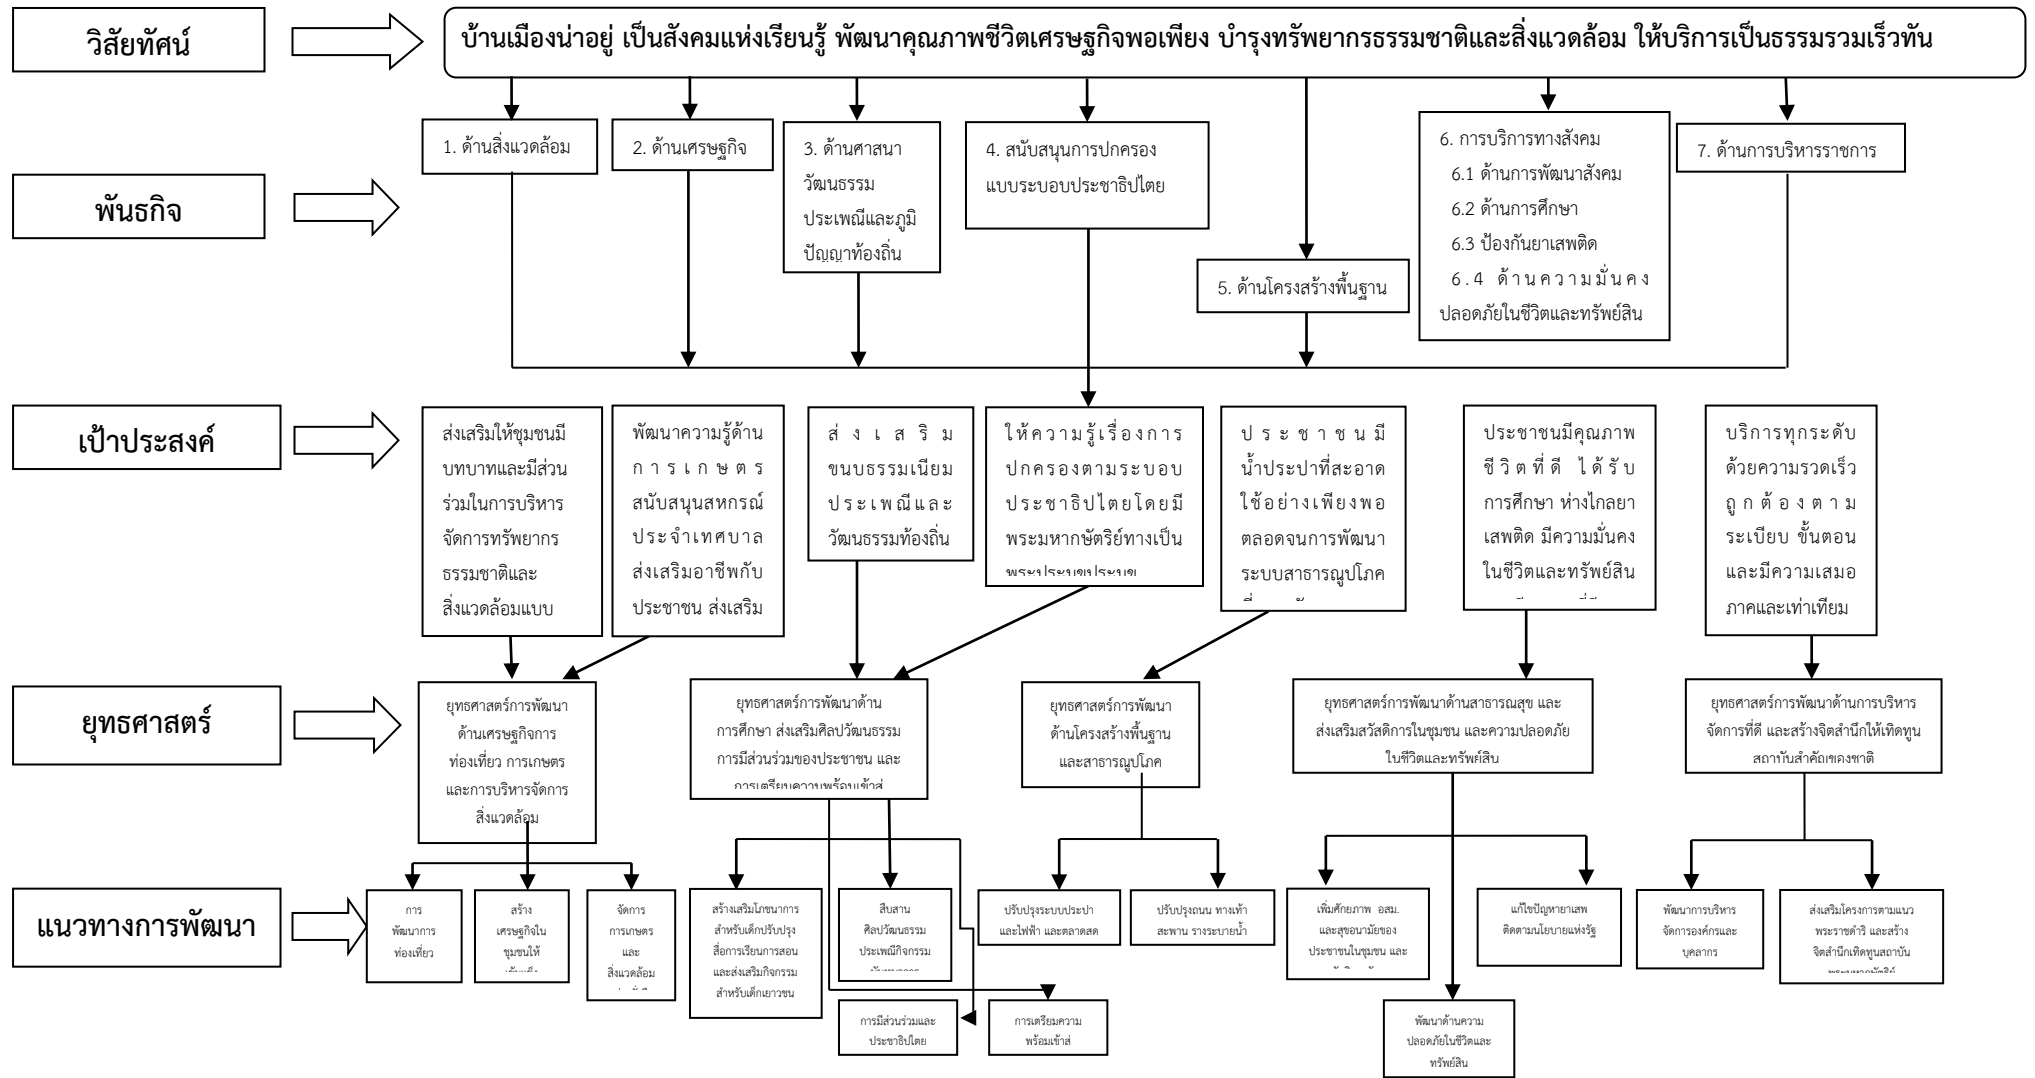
วิสัยทัศน์

บ้านเมืองน่าอยู่ เป็นสังคมแห่งเรียนรู้ พัฒนาคุณภาพชีวิตเศรษฐกิจพอเพียง บำรุงทรัพยากรธรรมชาติและสิ่งแวดล้อม ให้บริการเป็นธรรมรวมเร็วทัน

พันธกิจ

1. ด้านสิ่งแวดล้อม

2. ด้านเศรษฐกิจ

3. ด้านศาสนา วัฒนธรรม ประเพณีและภูมิปัญญาท้องถิ่น

4. สนับสนุนการปกครองแบบระบอบประชาธิปไตย

5. ด้านโครงสร้างพื้นฐาน

6. การบริการทางสังคม
6.1 ด้านการพัฒนาสังคม
6.2 ด้านการศึกษา
6.3 ป้องกันยาเสพติด
6.4 ด้านความมั่นคงปลอดภัยในชีวิตและทรัพย์สิน

7. ด้านการบริหารราชการ

เป้าประสงค์

ส่งเสริมให้ชุมชนมีบทบาทและมีส่วนร่วมในการบริหารจัดการทรัพยากรธรรมชาติและสิ่งแวดล้อมแบบ

พัฒนาความรู้ด้านการเกษตร สนับนุนสหกรณ์ประจำเทศบาล ส่งเสริมอาชีพกับประชาชน ส่งเสริม

ส่งเสริมขนบธรรมเนียมประเพณีและวัฒนธรรมท้องถิ่น

ให้ความรู้เรื่องการปกครองตามระบอบประชาธิปไตยโดยมีพระมหากษัตริย์ทางเป็น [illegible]

ประชาชนมีน้ำประปาที่สะอาดใช้อย่างเพียงพอตลอดจนการพัฒนาระบบสาธารณูปโภค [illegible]

ประชาชนมีคุณภาพชีวิตที่ดี ได้รับการศึกษา ห่างไกลยาเสพติด มีความมั่นคงในชีวิตและทรัพย์สิน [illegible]

บริการทุกระดับด้วยความรวดเร็วถูกต้องตามระเบียบ ขั้นตอนและมีความเสมอภาคและเท่าเทียม

ยุทธศาสตร์

ยุทธศาสตร์การพัฒนาด้านเศรษฐกิจการท่องเที่ยว การเกษตร และการบริหารจัดการสิ่งแวดล้อม

ยุทธศาสตร์การพัฒนาด้านการศึกษา ส่งเสริมศิลปวัฒนธรรม การมีส่วนร่วมของประชาชน และการเตรียมความพร้อมเข้าสู่ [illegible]

ยุทธศาสตร์การพัฒนาด้านโครงสร้างพื้นฐานและสาธารณูปโภค

ยุทธศาสตร์การพัฒนาด้านสาธารณสุข และส่งเสริมสวัสดิการในชุมชน และความปลอดภัยในชีวิตและทรัพย์สิน

ยุทธศาสตร์การพัฒนาด้านการบริหารจัดการที่ดี และสร้างจิตสำนึกให้เกิดทูนสถาบันสำคัญของชาติ

แนวทางการพัฒนา

การพัฒนาการท่องเที่ยว

สร้างเศรษฐกิจในชุมชนให้ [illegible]

จัดการการเกษตรและสิ่งแวดล้อม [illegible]

สร้างเสริมโภชนาการสำหรับเด็กปรับปรุงสื่อการเรียนการสอนและส่งเสริมกิจกรรมสำหรับเด็กเยาวชน

สืบสานศิลปวัฒนธรรมประเพณีกิจกรรม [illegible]

การมีส่วนร่วมและประชาธิปไตย

การเตรียมความพร้อมเข้าสู่

ปรับปรุงระบบประปาและไฟฟ้า และตลาดสด

ปรับปรุงถนน ทางเท้า สะพาน รางระบายน้ำ

เพิ่มศักยภาพ อสม. และสุขอนามัยของประชาชนในชุมชน และ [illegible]

แก้ไขปัญหายาเสพติดตามนโยบายแห่งรัฐ

พัฒนาด้านความปลอดภัยในชีวิตและทรัพย์สิน

พัฒนาการบริหารจัดการองค์กรและบุคลากร

ส่งเสริมโครงการตามแนวพระราชดำริ และสร้างจิตสำนึกเทิดทูนสถาบัน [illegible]